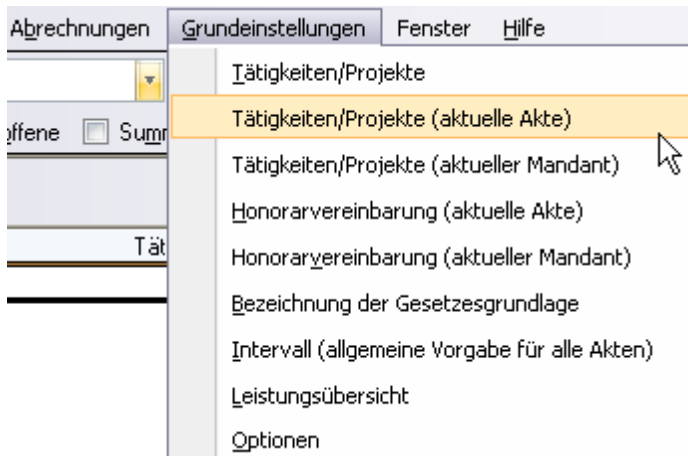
Abrechnungen Grundeinstellungen Fenster Hilfe

offene Summ

Tät

Tätigkeiten/Projekte
Tätigkeiten/Projekte (aktuelle Akte)
Tätigkeiten/Projekte (aktueller Mandant)
Honorarvereinbarung (aktuelle Akte)
Honorarvereinbarung (aktueller Mandant)
Bezeichnung der Gesetzesgrundlage
Intervall (allgemeine Vorgabe für alle Akten)
Leistungsübersicht
Optionen